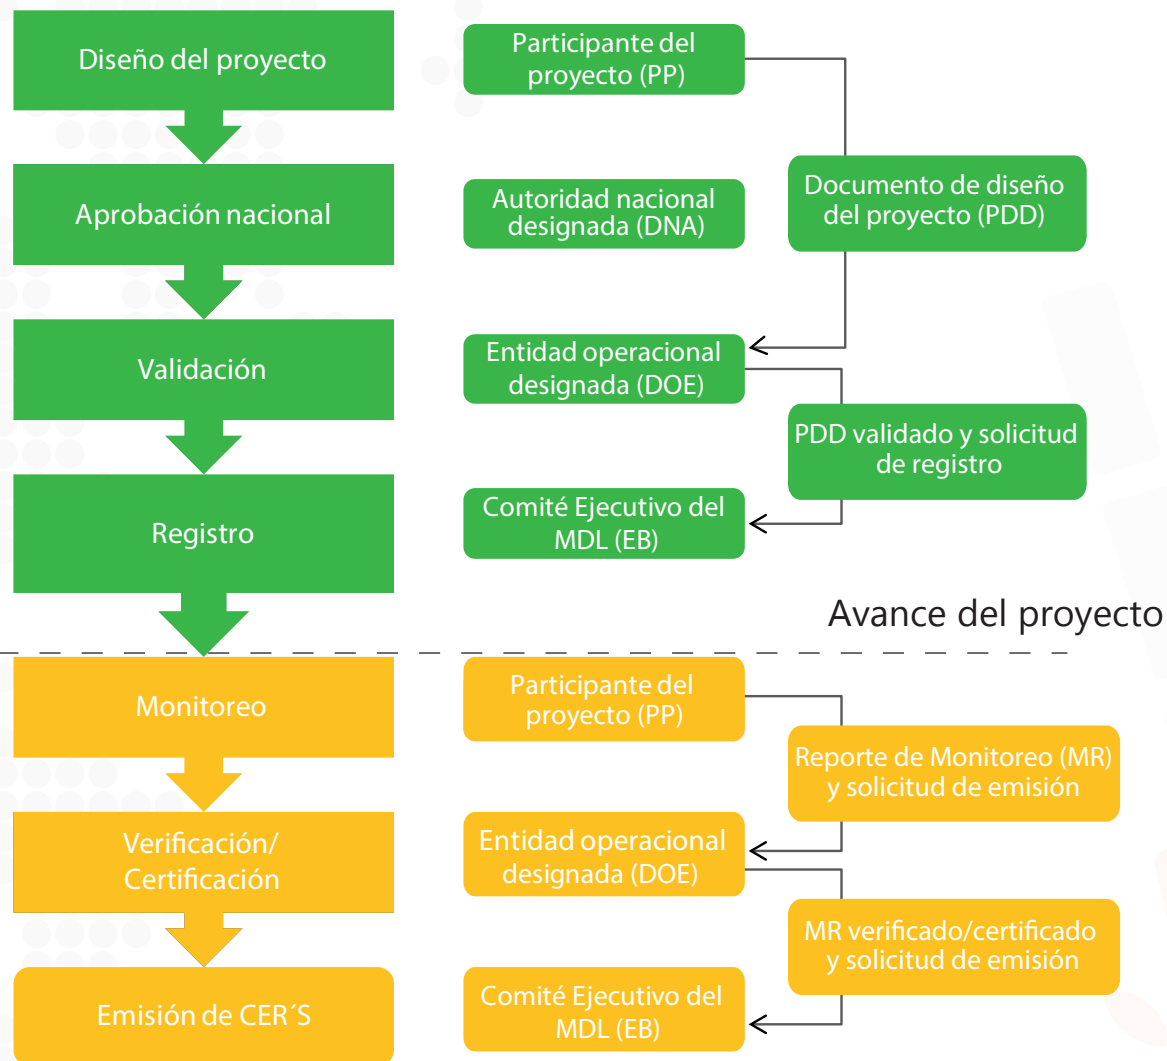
Diseño del proyecto

Aprobación nacional

Validación

Registro

Participante del proyecto (PP)

Autoridad nacional designada (DNA)

Documento de diseño del proyecto (PDD)

Entidad operacional designada (DOE)

PDD validado y solicitud de registro

Comité Ejecutivo del MDL (EB)

Avance del proyecto

Monitoreo

Verificación/ Certificación

Emisión de CER´S

Participante del proyecto (PP)

Reporte de Monitoreo (MR) y solicitud de emisión

Entidad operacional designada (DOE)

MR verificado/certificado y solicitud de emisión

Comité Ejecutivo del MDL (EB)